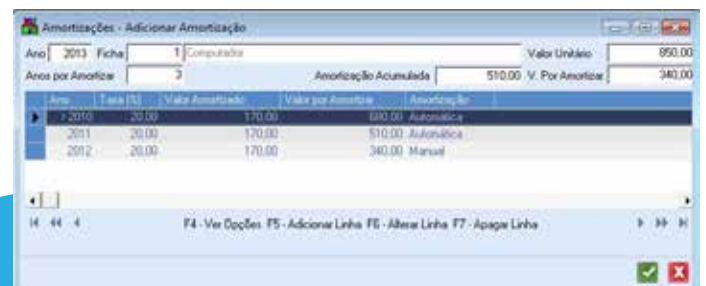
Amortizações - Adicionar Amortização

Ano 2013 Ficha 1 Computador

Valor Unitário 850,00

Anos por Amortizar 3

Amortização Acumulada 510,00 V. Por Amortizar 340,00

| Ano | Taxa (%) | Valor Amortizado | Valor por Amortizar | Amortização |
|---|---|---|---|---|
| 2010 | 20,00 | 170,00 | 680,00 | Automática |
| 2011 | 20,00 | 170,00 | 510,00 | Automática |
| 2012 | 20,00 | 170,00 | 340,00 | Manual |

F4 - Ver Opções F5 - Adicionar Linha F6 - Alterar Linha F7 - Apagar Linha